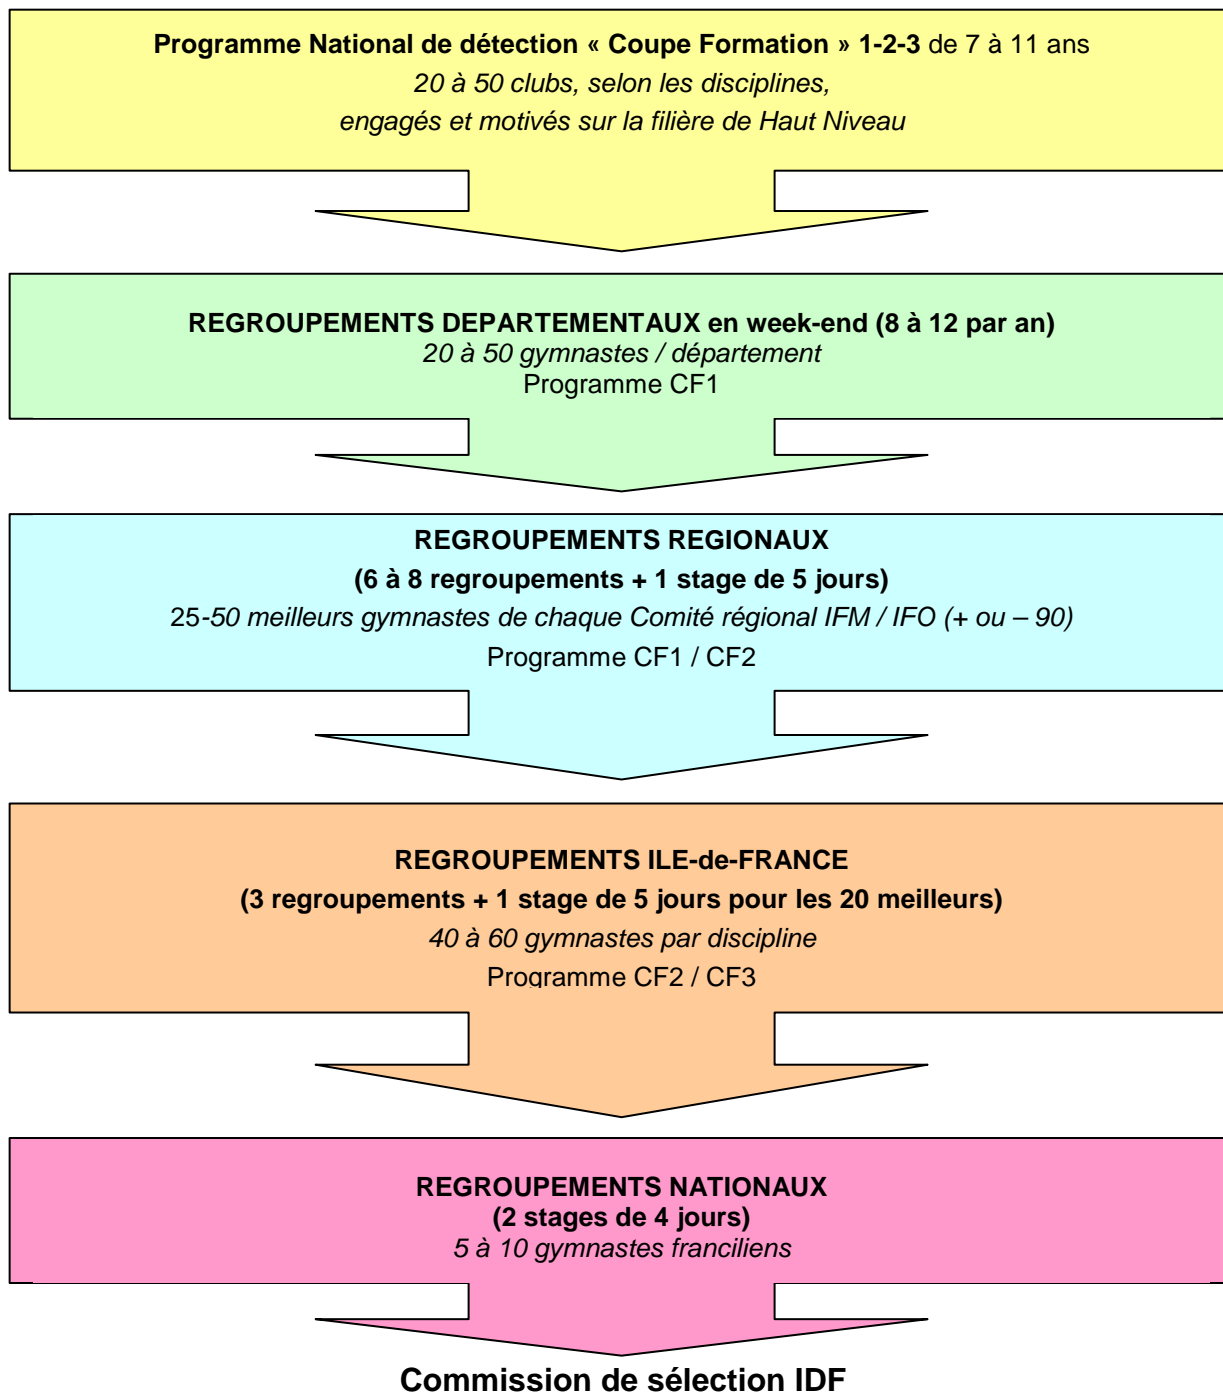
**Programme National de détection « Coupe Formation » 1-2-3** de 7 à 11 ans
*20 à 50 clubs, selon les disciplines, engagés et motivés sur la filière de Haut Niveau*

**REGROUPEMENTS DEPARTEMENTAUX en week-end (8 à 12 par an)**
*20 à 50 gymnastes / département*
Programme CF1

**REGROUPEMENTS REGIONAUX**
**(6 à 8 regroupements + 1 stage de 5 jours)**
25-*50 meilleurs gymnastes de chaque Comité régional IFM / IFO (+ ou – 90)*
Programme CF1 / CF2

**REGROUPEMENTS ILE-de-FRANCE**
**(3 regroupements + 1 stage de 5 jours pour les 20 meilleurs)**
*40 à 60 gymnastes par discipline*
Programme CF2 / CF3

**REGROUPEMENTS NATIONAUX**
**(2 stages de 4 jours)**
*5 à 10 gymnastes franciliens*

**Commission de sélection IDF**